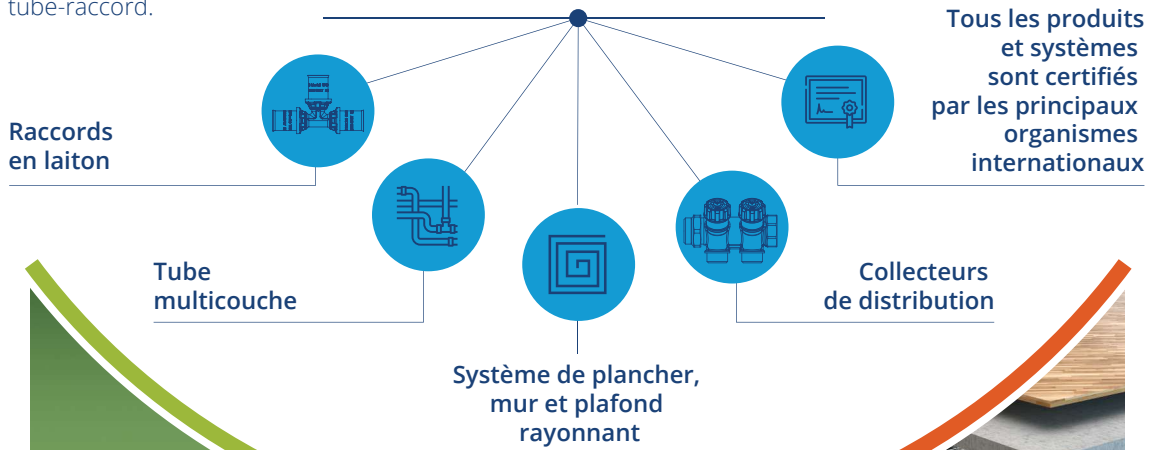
tube-raccord.

Tous les produits et systèmes sont certifiés par les principaux organismes internationaux

Raccords en laiton

Tube multicouche

Collecteurs de distribution

Système de plancher, mur et plafond rayonnant